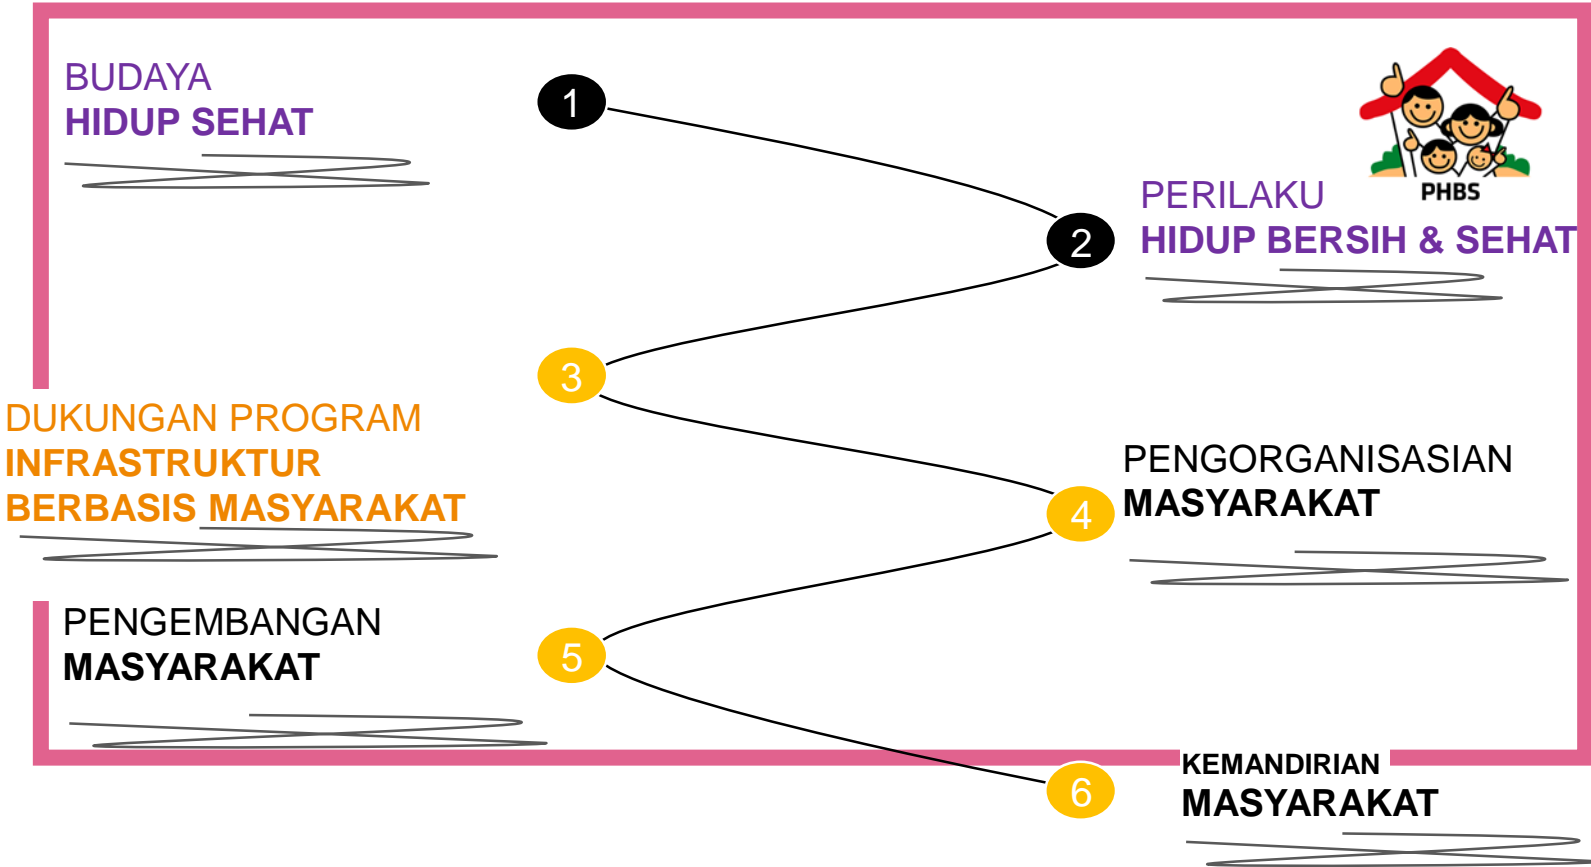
BUDAYA
HIDUP SEHAT

1

PHBS

2

PERILAKU
HIDUP BERSIH & SEHAT

3

DUKUNGAN PROGRAM
INFRASTRUKTUR
BERBASIS MASYARAKAT

4

PENGORGANISASIAN
MASYARAKAT

5

PENGEMBANGAN
MASYARAKAT

6

KEMANDIRIAN
MASYARAKAT